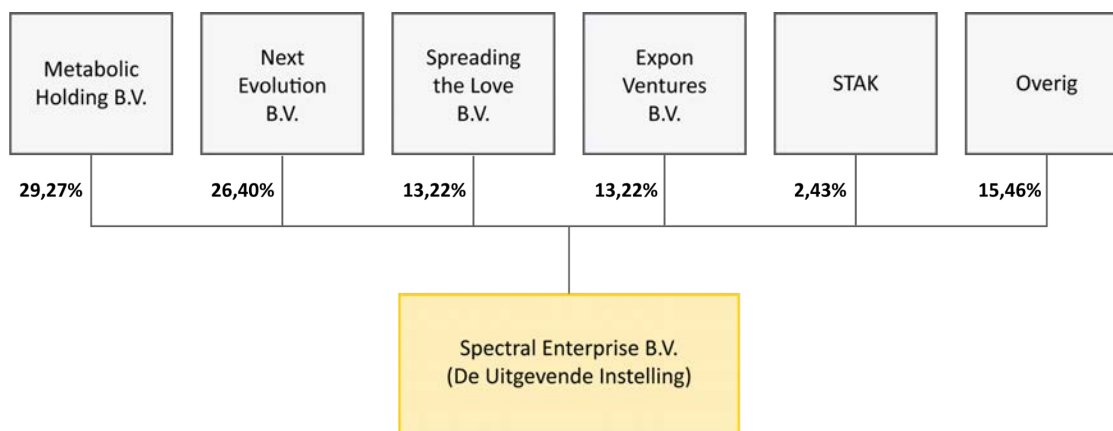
Metabolic Holding B.V.

Next Evolution B.V.

Spreading the Love B.V.

Expon Ventures B.V.

STAK

Overig

29,27%

26,40%

13,22%

13,22%

2,43%

15,46%

Spectral Enterprise B.V. (De Uitgevende Instelling)